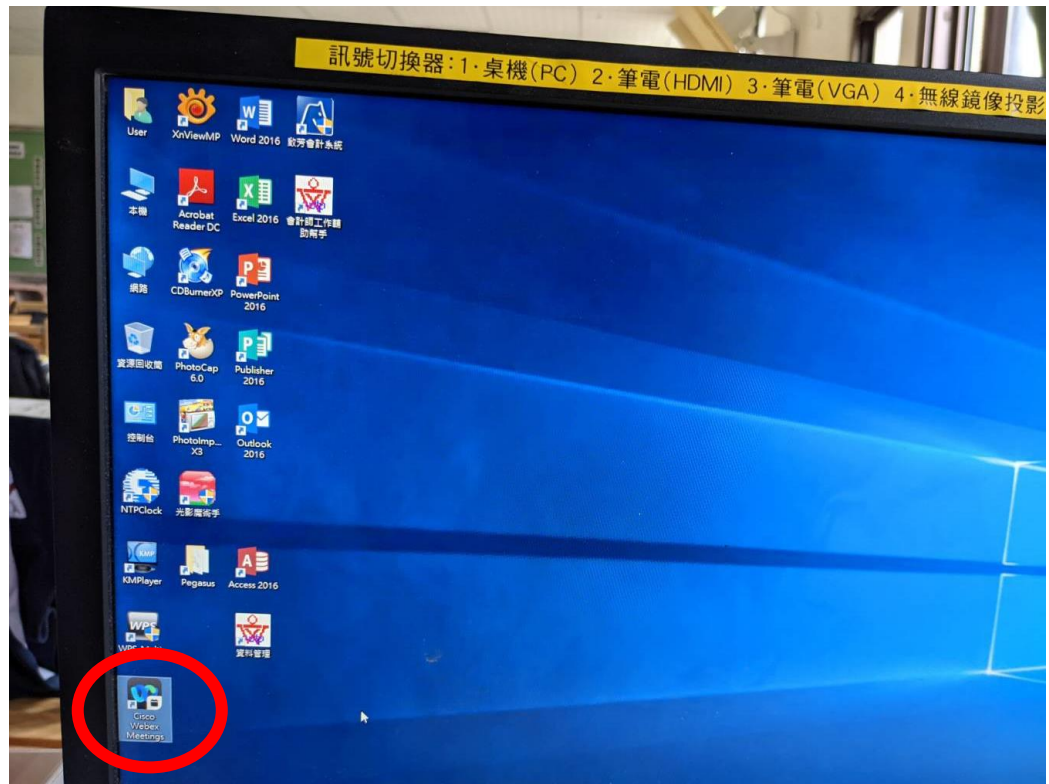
訊號切換器：1·桌機(PC) 2·筆電(HDMI) 3·筆電(VGA) 4·無線鏡像投影

User
XnViewMP
Word 2016
欣芳會計系統

本機
Acrobat Reader DC
Excel 2016
會計師工作體助幫手

網路
CDBurnerXP
PowerPoint 2016

資源回收筒
PhotoCap 6.0
Publisher 2016

控制台
PhotoImp... X3
Outlook 2016

NTPClock
光影魔術手

KMPlayer
Pegasus
Access 2016

WPS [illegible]
資料管理

Cisco Webex Meetings